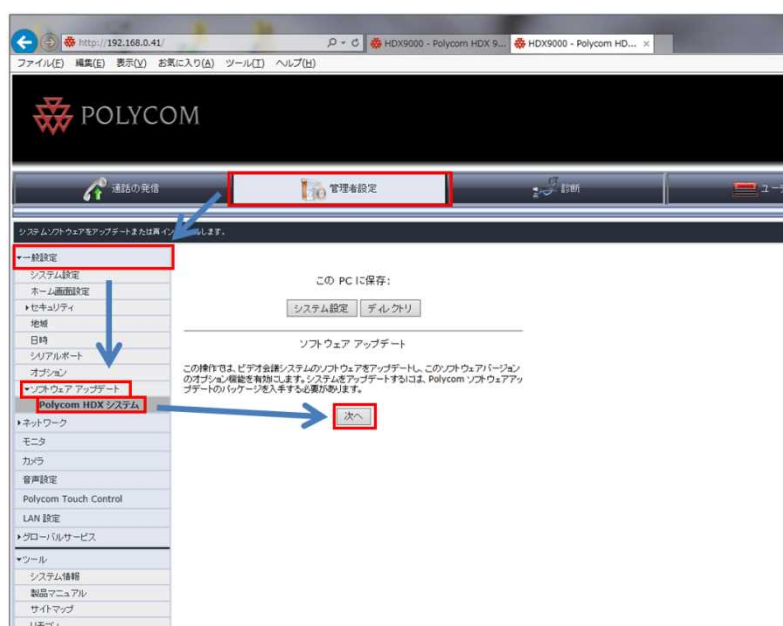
http://192.168.0.41/
HDX9000 - Polycom HDX 9...
HDX9000 - Polycom HD...
ファイル(F) 編集(E) 表示(V) お気に入り(A) ツール(T) ヘルプ(H)

POLYCOM

通話の発信
管理者設定
診断
ユー

システムソフトウェアをアップデートまたは再イン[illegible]します。

▾一般設定
システム設定
ホーム画面設定
▸セキュリティ
地域
日時
シリアルポート
オプション
▾ソフトウェア アップデート
Polycom HDX システム
▸ネットワーク
モニタ
カメラ
音声設定
Polycom Touch Control
LAN 設定
▸グローバルサービス
▾ツール
システム情報
製品マニュアル
サイトマップ
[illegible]

この PC に保存:
システム設定
ディレクトリ

ソフトウェア アップデート

この操作では、ビデオ会議システムのソフトウェアをアップデートし、このソフトウェアバージョンのオプション機能を有効にします。システムをアップデートするには、Polycom ソフトウェアアップデートのパッケージを入手する必要があります。

次へ